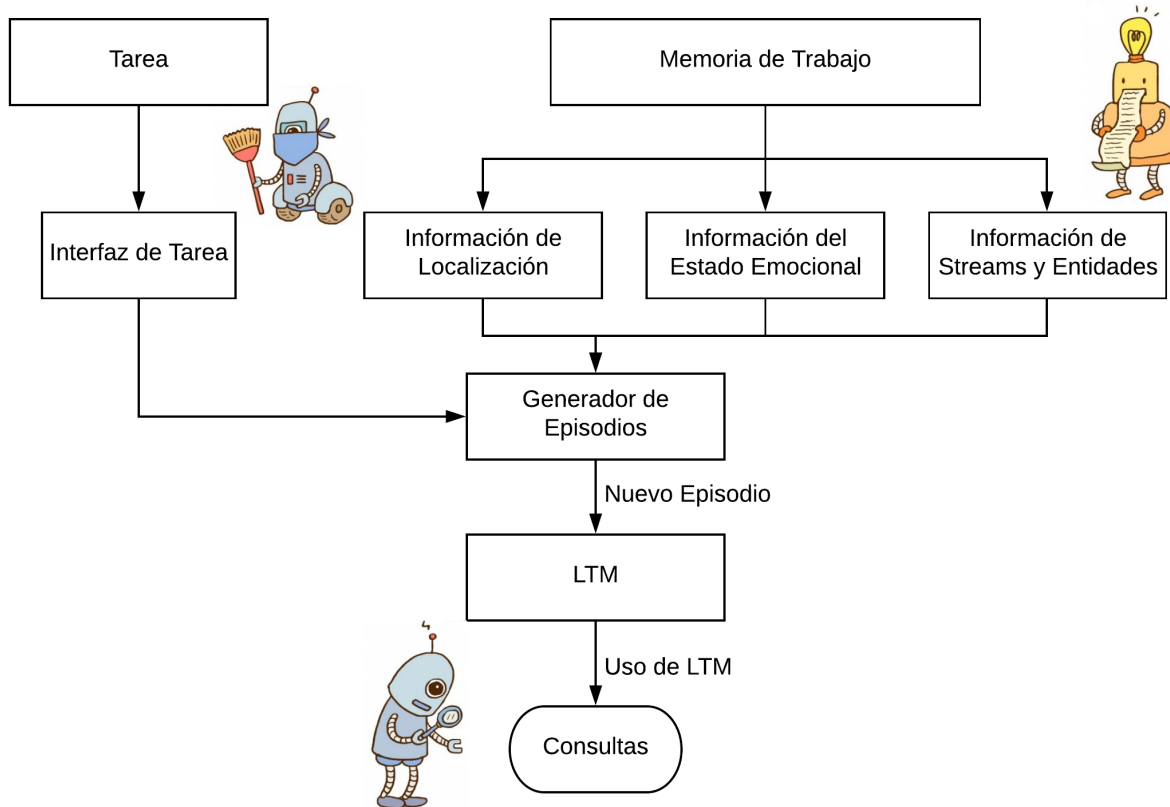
Tarea

Memoria de Trabajo

Interfaz de Tarea

Información de Localización

Información del Estado Emocional

Información de Streams y Entidades

Generador de Episodios

Nuevo Episodio

LTM

Uso de LTM

Consultas